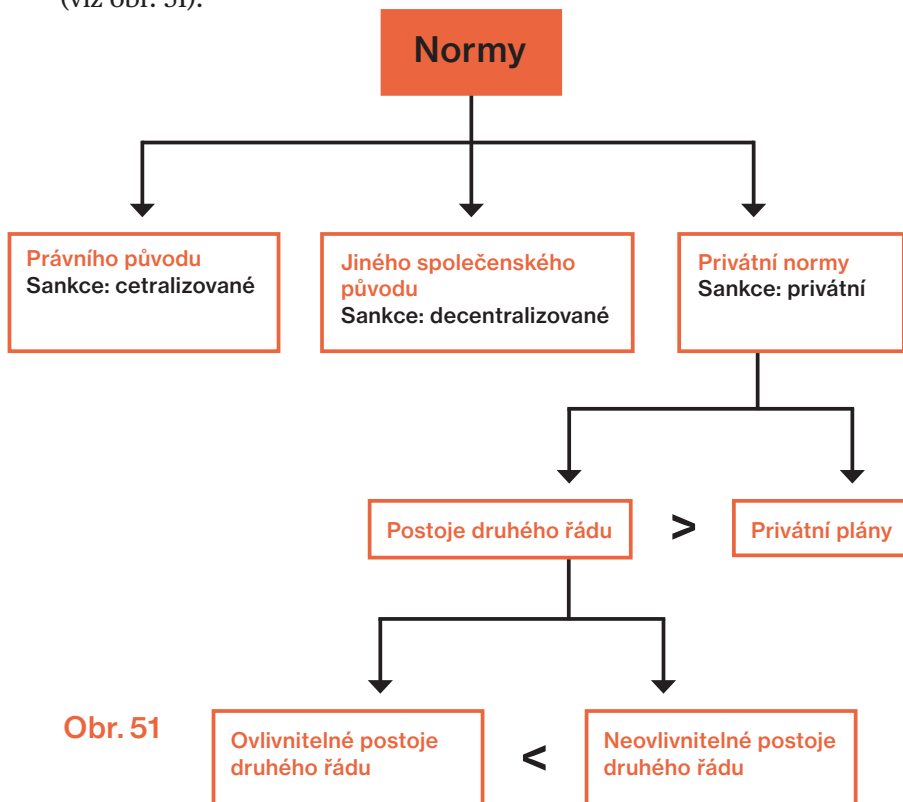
(viz obr. 51).

Normy

Právního původu
Sankce: cetralizované

Jiného společenského původu
Sankce: decentralizované

Privátní normy
Sankce: privátní

Postoje druhého řádu > Privátní plány

Obr. 51

Ovlivnitelné postoje druhého řádu < Neovlivnitelné postoje druhého řádu